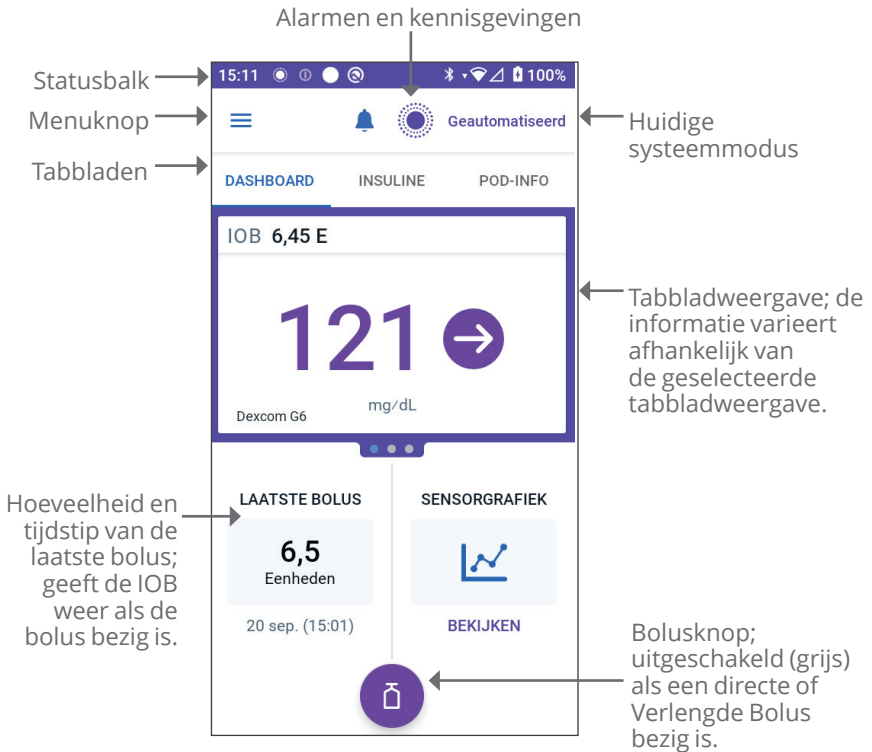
Alarmen en kennisgevingen

Statusbalk

15:11

100%

Menuknop

Geautomatiseerd

Huidige systeemmodus

Tabbladen

DASHBOARD

INSULINE

POD-INFO

IOB 6,45 E

121

mg/dL

Dexcom G6

Tabbladweergave; de informatie varieert afhankelijk van de geselecteerde tabbladweergave.

Hoeveelheid en tijdstip van de laatste bolus; geeft de IOB weer als de bolus bezig is.

LAATSTE BOLUS

6,5

Eenheden

20 sep. (15:01)

SENSORGRAFIEK

BEKIJKEN

Bolusknop; uitgeschakeld (grijs) als een directe of Verlengde Bolus bezig is.